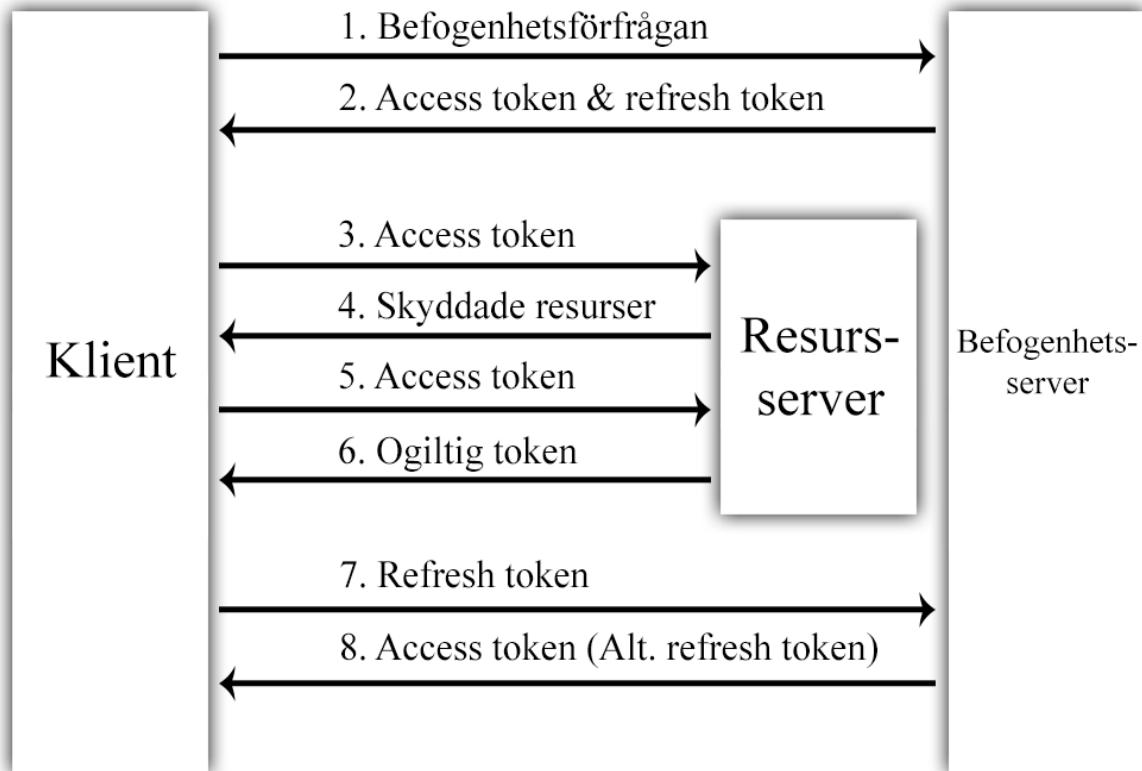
Klient

1. Befogenhetsförfrågan

2. Access token & refresh token

3. Access token

4. Skyddade resurser

5. Access token

6. Ogiltig token

Resursserver

7. Refresh token

8. Access token (Alt. refresh token)

Befogenhetsserver